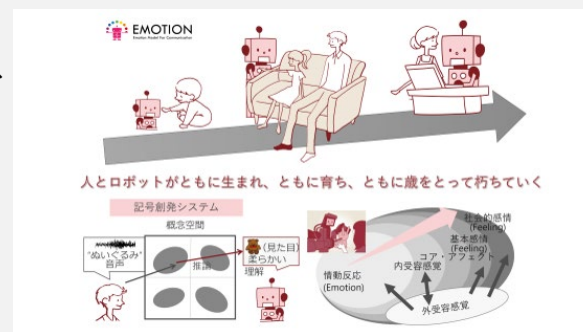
EMOTION
Emotion Model For Communication

人とロボットがともに生まれ、ともに育ち、ともに歳をとって朽ちていく

記号創発システム
概念空間
"ぬいぐるみ"
音声
推論
(見た目)
柔らかい
理解

情動反応
(Emotion)
内受容感覚
コア・アフェクト
基本感情
(Feeling)
社会的感情
(Feeling)
外受容感覚